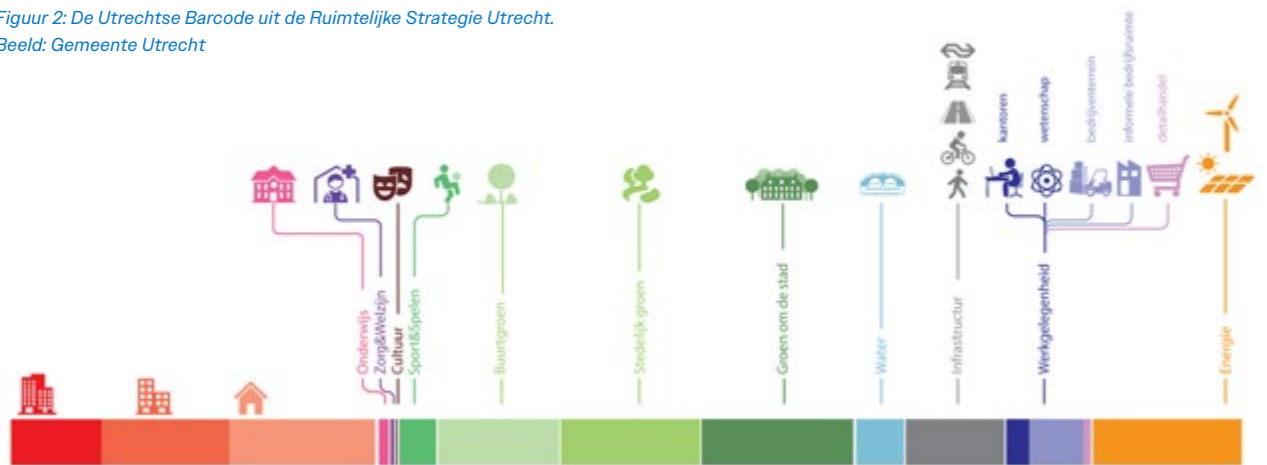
Figuur 2: De Utrechtse Barcode uit de Ruimtelijke Strategie Utrecht.
Beeld: Gemeente Utrecht

Onderwijs
Zorg&Welzijn
Cultuur
Sport&Spelen
Buurtgroen
Stedelijk groen
Groen om de stad
Water
Infrastructur
kantoren
wetenschap
bedrijventerrein
informele bedrijfsruimte
detailhandel
Werkgelegenheid
Energie